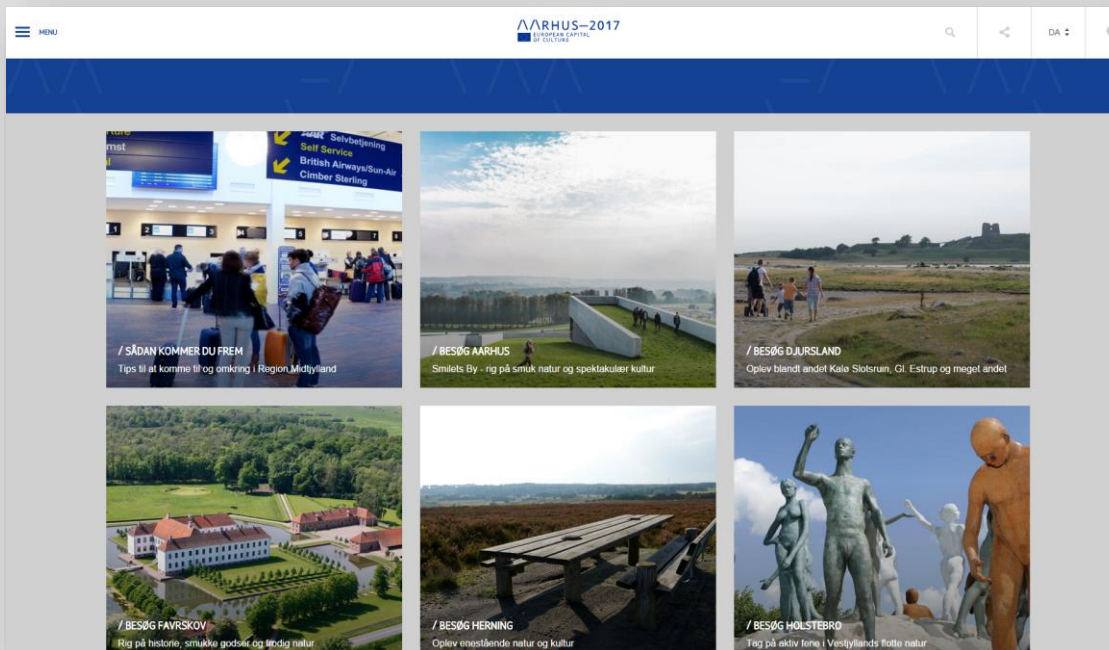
MENU

AARHUS—2017
EUROPEAN CAPITAL OF CULTURE

DA

Selvbetjening
Self Service
British Airways/Sun-Air
Cimber Sterling

/ SÅDAN KOMMER DU FREM
Tips til at komme til og omkring i Region Midtjylland

/ BESØG AARHUS
Smilets By - rig på smuk natur og spektakulær kultur

/ BESØG DJURSLAND
Oplev blandt andet Kalø Slotsruin, Gl. Estrup og meget andet

/ BESØG FAVRSKOV
Rig på historie, smukke godser og frodig natur

/ BESØG HERNING
Oplev enestående natur og kultur

/ BESØG HOLSTEBRO
Tag på aktiv ferie i Vestjyllands flotte natur